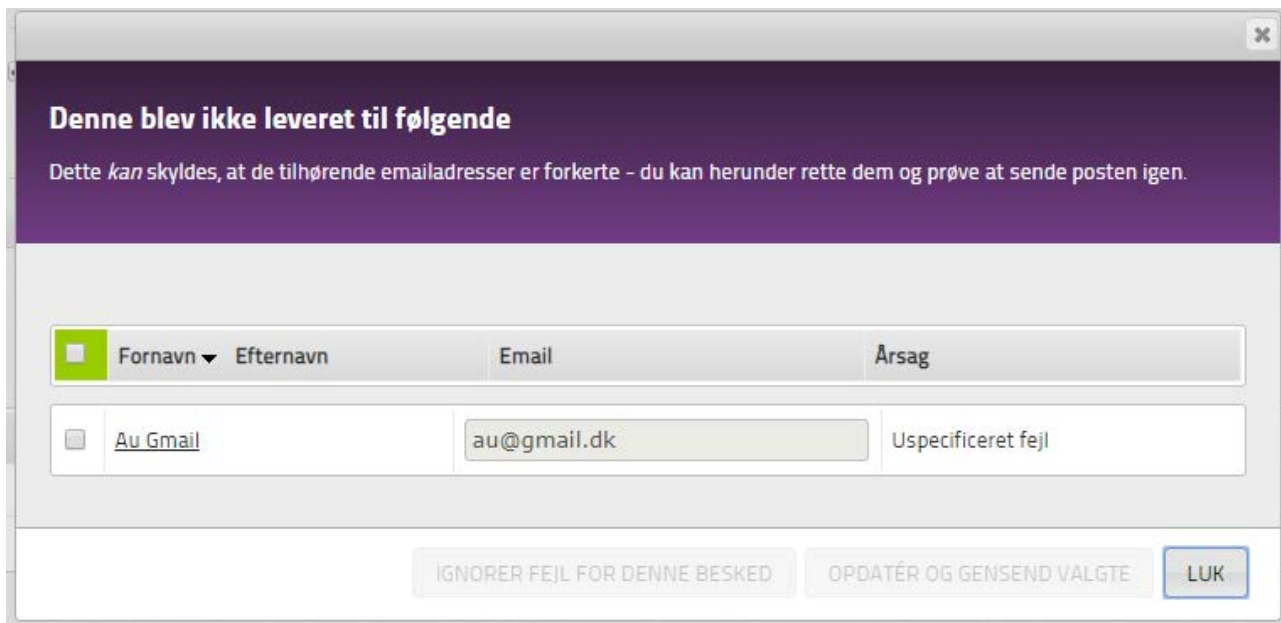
×

Denne blev ikke leveret til følgende

Dette *kan* skyldes, at de tilhørende emailadresser er forkerte – du kan herunder rette dem og prøve at sende posten igen.

| | Fornavn Efternavn | Email | Årsag |
|---|---|---|---|
| | Au Gmail | au@gmail.dk | Uspecificeret fejl |

IGNORER FEJL FOR DENNE BESKED

OPDATÉR OG GENSEND VALGTE

LUK